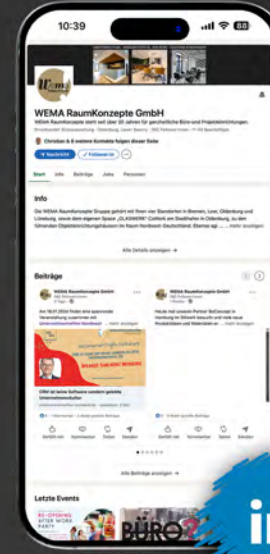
10:39

WEMA RaumKonzepte GmbH

Christian & 8 weitere Kontakte folgen dieser Seite

+ Nachricht ✓ Folgend

Start Info Beiträge Jobs Personen

Info

Die WEMA RaumKonzepte Gruppe gehört mit ihren vier Standorten in Bremen, Leer, Oldenburg und Lüneburg, sowie dem eigenen Space „OLASWERK" Coworking am Stadthafen in Oldenburg, zu den führenden Objekteinrichtungshäusern im Raum Nordwest-Deutschland. Ebenso agi ... mehr anzeigen

Alle Details anzeigen →

Beiträge

WEMA RaumKonzepte GmbH

WEMA RaumKonzepte GmbH

Alle Beiträge anzeigen →

Letzte Events

RE-OPENING AFTER WORK PARTY

BÜRO